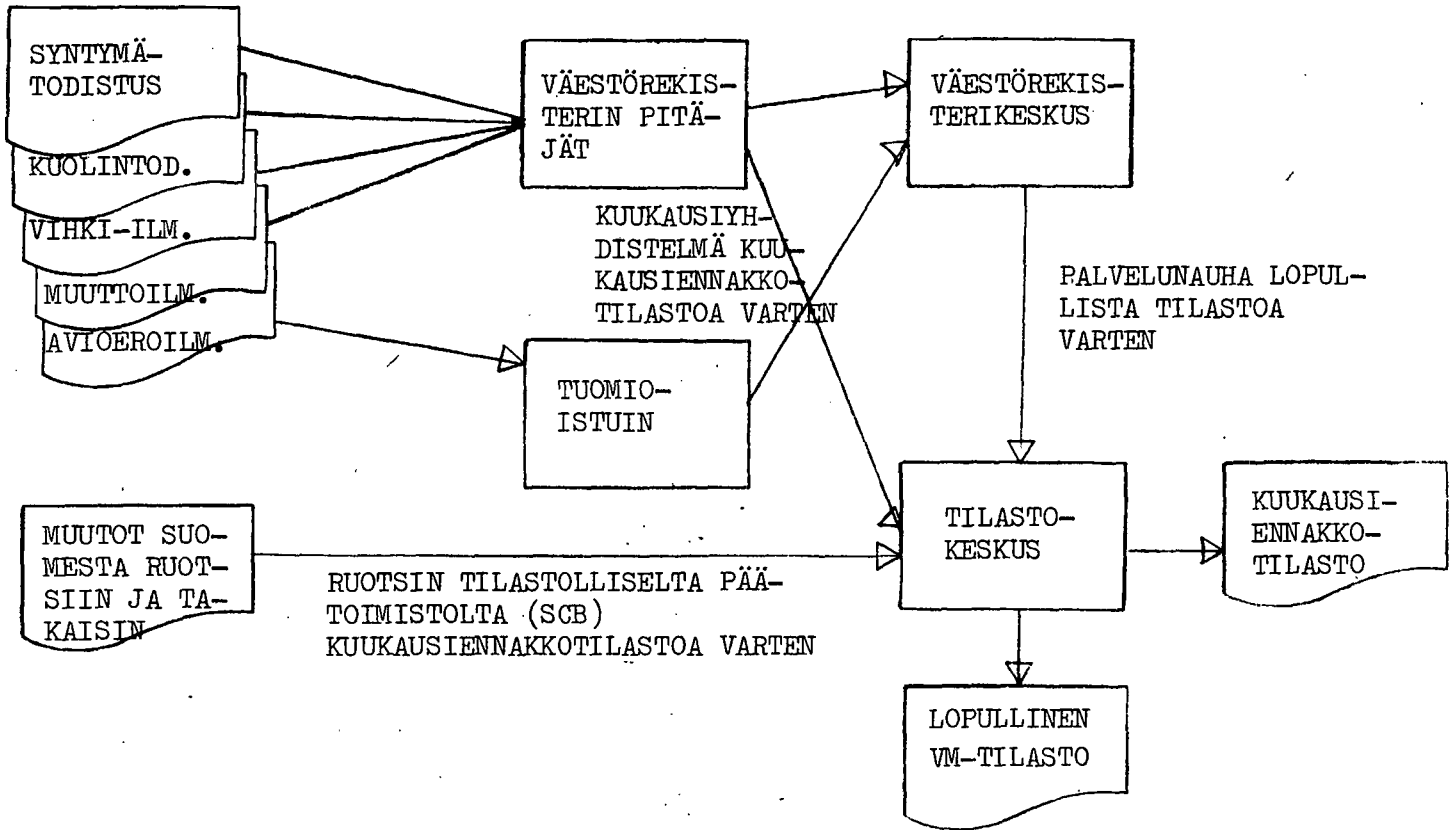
SYNTYMÄTODISTUS

KUOLINTOD.

VIHKI-ILM.

MUUTTOILM.

AVIOEROILM.

VÄESTÖREKISTERIN PITÄJÄT

VÄESTÖREKISTERIKESKUS

KUUKAUSIYHDISTELMÄ KUUKAUSIENNAKKOTILASTOA VARTEN

PALVELUNAUHA LOPULLISTA TILASTOA VARTEN

TUOMIOISTUIN

MUUTOT SUOMESTA RUOTSIIN JA TAKAISIN

TILASTOKESKUS

KUUKAUSIENNAKKOTILASTO

RUOTSIN TILASTOLLISELTA PÄÄTOIMISTOLTA (SCB) KUUKAUSIENNAKKOTILASTOA VARTEN

LOPULLINEN VM-TILASTO